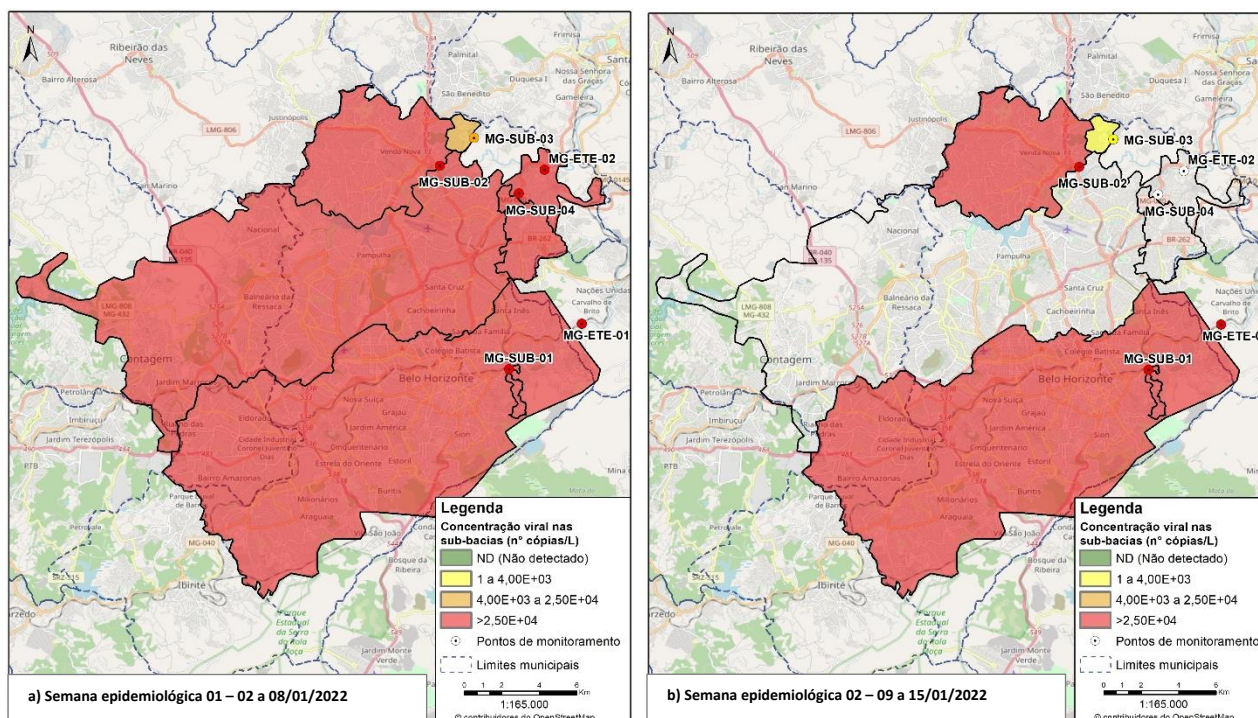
N

Ribeirão das Neves

Bairro Alterosa

Justinópolis

São Benedito

Nossa Senhora das Graças

Duquesa I

Gameleira

LMG-806

MG-SUB-03

MG-ETE-02

MG-SUB-02

MG-SUB-04

Venda Nova

San Marino

Nacional

Pampulha

BR-040

BR-262

LMG-808 MG-432

Balneário da Ressaca

Santa Cruz

Cachoeirinha

Santa Inês

Nações Unidas

Carvalho de Brito

MG-ETE-01

MG-SUB-01

Contagem

Colégio Batista

Belo Horizonte

Jardim Marrocos

Petrolândia

Imbiruçu

Jardim Terezópolis

Eldorado

Nova Suíça

Grajaú

Jardim América

Sion

Cidade Industrial Coronel Juventino Dias

Cinquentenário

Estrela do Oriente

Estoril

Bairro Amazonas

Parque da Barragem

Milionários

Buritis

Araguaia

MG-040

Ibirité

Parque Estadual da Serra do Rola Moça

Jardim Monte Verde

Bosque da Ribeira

São João

Mata da

Legenda
Concentração viral nas sub-bacias (n° cópias/L)
ND (Não detectado)
1 a 4,00E+03
4,00E+03 a 2,50E+04
>2,50E+04
Pontos de monitoramento
Limites municipais

0 1 2 4 6 Km
1:165.000
© contribuidores do OpenStreetMap

a) Semana epidemiológica 01 – 02 a 08/01/2022

N

Ribeirão das Neves

Bairro Alterosa

Justinópolis

São Benedito

Nossa Senhora das Graças

Duquesa I

Gameleira

LMG-806

MG-SUB-03

MG-ETE-02

MG-SUB-02

MG-SUB-04

Venda Nova

San Marino

Nacional

Pampulha

BR-040

BR-262

LMG-808 MG-432

Balneário da Ressaca

Santa Cruz

Cachoeirinha

Santa Inês

Nações Unidas

Carvalho de Brito

MG-ETE-0

MG-SUB-01

Contagem

Colégio Batista

Belo Horizonte

Jardim Marrocos

Petrolândia

Imbiruçu

Jardim Terezópolis

Eldorado

Nova Suíça

Grajaú

Jardim América

Sion

Cidade Industrial Coronel Juventino Dias

Cinquentenário

Estrela do Oriente

Estoril

Bairro Amazonas

Parque da Barragem

Milionários

Buritis

Araguaia

MG-040

Ibirité

Parque Estadual da Serra do Rola Moça

Jardim Monte Verde

Bosque da Ribeira

Legenda
Concentração viral nas sub-bacias (n° cópias/L)
ND (Não detectado)
1 a 4,00E+03
4,00E+03 a 2,50E+04
>2,50E+04
Pontos de monitoramento
Limites municipais

0 1 2 4 6 Km
1:165.000
© contribuidores do OpenStreetMap

b) Semana epidemiológica 02 – 09 a 15/01/2022